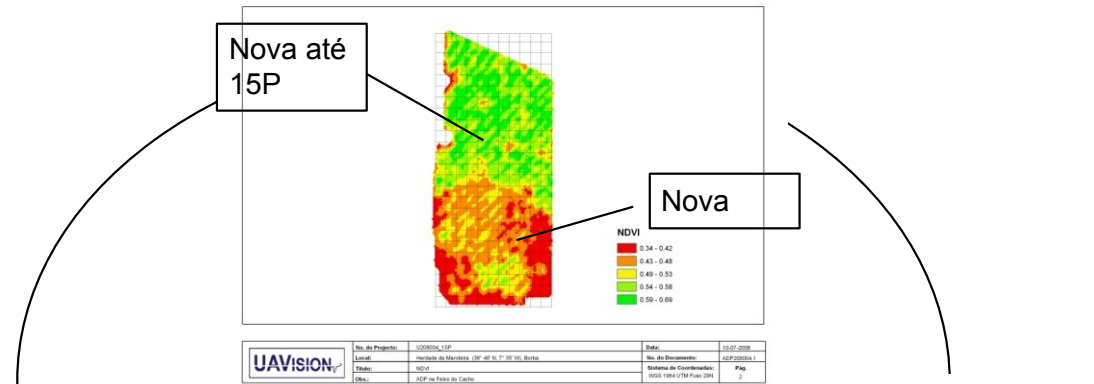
Nova até 15P

Nova

NDVI

0.34 - 0.42
0.43 - 0.48
0.49 - 0.53
0.54 - 0.58
0.59 - 0.69

UAVISION

| No. do Projecto: | U208004_15P | Data: | 10-07-2008 |
|---|---|---|---|
| Local: | Herdade da Marotteira (38° 40' N; 7° 35' W), Borba | No. do Documento: | ADP208004.1 |
| Título: | NDVI | Sistema de Coordenadas: WGS 1984 UTM Fuso 29N | Pág. 2 |
| Obs.: | ADP na Fenix do Cacho | | |